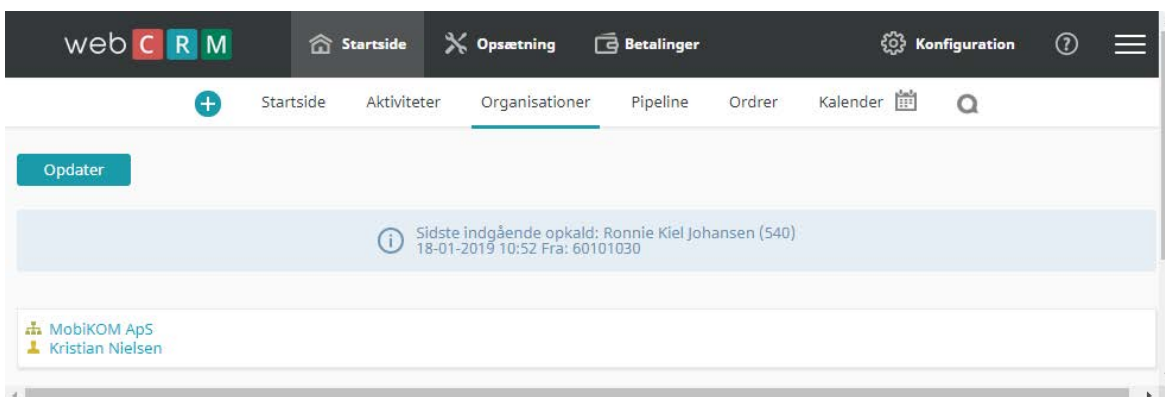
web C R M

Startside Opsætning Betalinger Konfiguration

Startside Aktiviteter Organisationer Pipeline Ordrer Kalender

Opdater

Sidste indgående opkald: Ronnie Kiel Johansen (540)
18-01-2019 10:52 Fra: 60101030

MobiKOM ApS
Kristian Nielsen